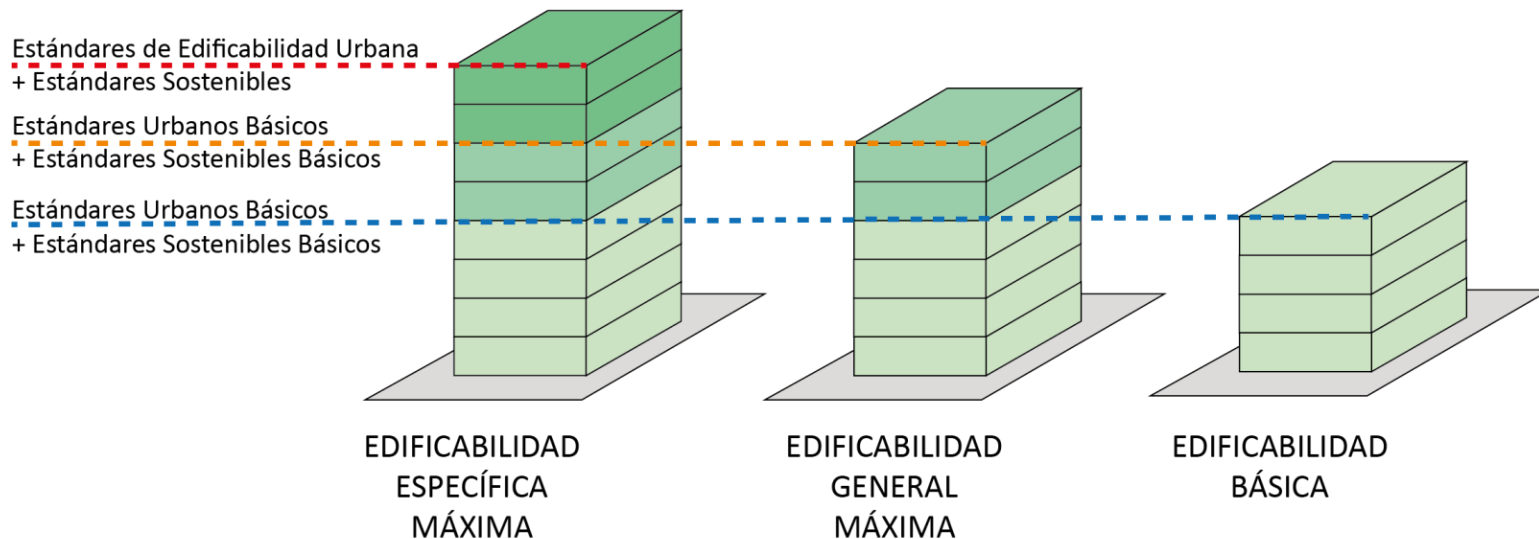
Estándares de Edificabilidad Urbana
+ Estándares Sostenibles

Estándares Urbanos Básicos
+ Estándares Sostenibles Básicos

Estándares Urbanos Básicos
+ Estándares Sostenibles Básicos

EDIFICABILIDAD
ESPECÍFICA
MÁXIMA

EDIFICABILIDAD
GENERAL
MÁXIMA

EDIFICABILIDAD
BÁSICA